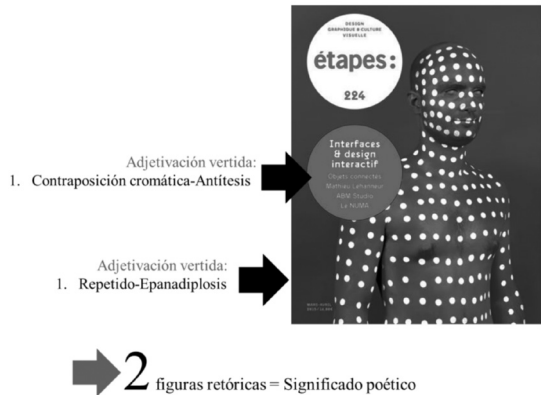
DESIGN
GRAPHIQUE & CULTURE
VISUELLE

étapes:
224

Interfaces & design interactif
Objets connectés
Mathieu Lehanneur
ABM Studio
Le NUMA

Adjetivación vertida:
1. Contraposición cromática-Antítesis

Adjetivación vertida:
1. Repetido-Epanadiplosis

2 figuras retóricas = Significado poético